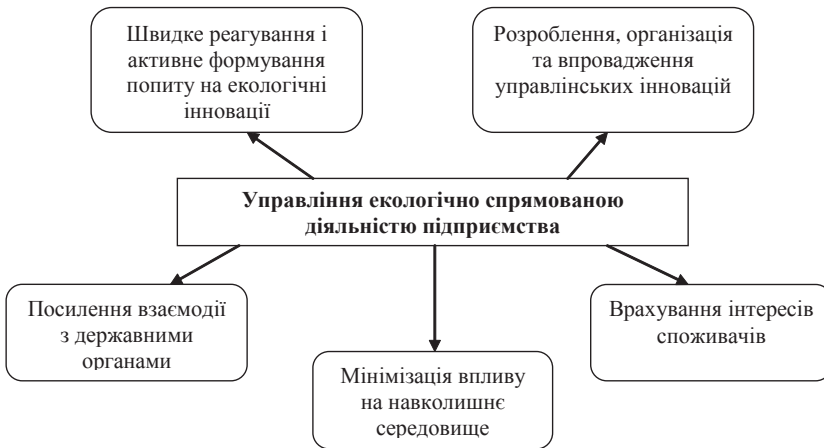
Швидке реагування і активне формування попиту на екологічні інновації

Розроблення, організація та впровадження управлінських інновацій

Управління екологічно спрямованою діяльністю підприємства

Посилення взаємодії з державними органами

Мінімізація впливу на навколишнє середовище

Врахування інтересів споживачів